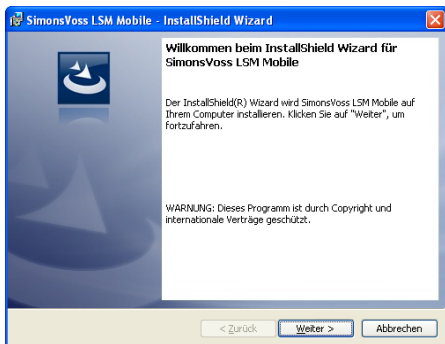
SimonsVoss LSM Mobile - InstallShield Wizard

Willkommen beim InstallShield Wizard für SimonsVoss LSM Mobile

Der InstallShield(R) Wizard wird SimonsVoss LSM Mobile auf Ihrem Computer installieren. Klicken Sie auf "Weiter", um fortzufahren.

WARNUNG: Dieses Programm ist durch Copyright und internationale Verträge geschützt.

< Zurück

Weiter >

Abbrechen